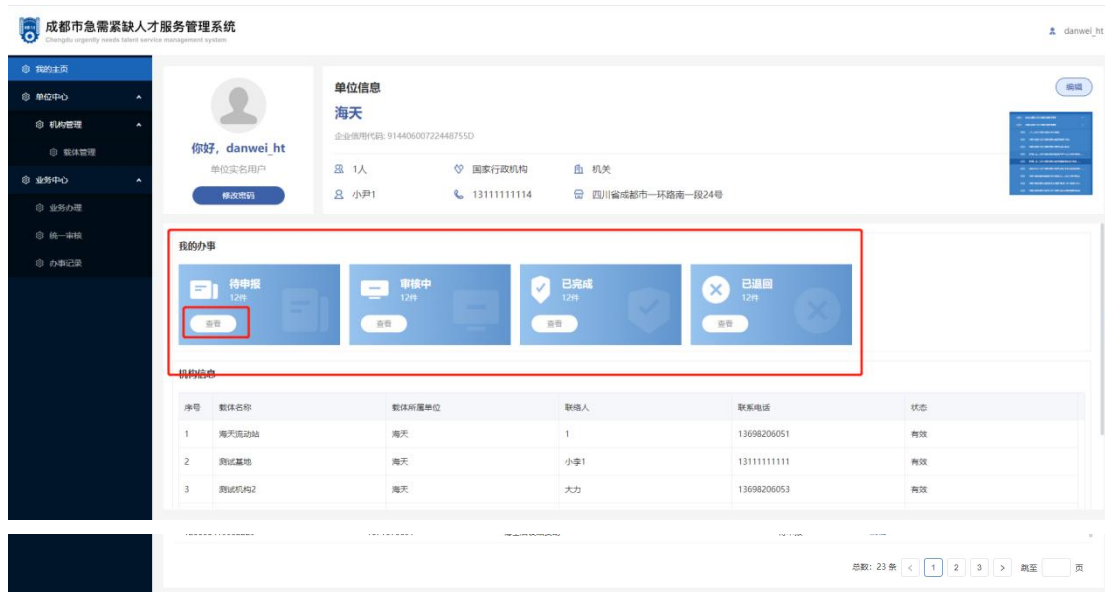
成都市急需紧缺人才服务管理系统
Chengdu urgently needs talent service management system

danwei_ht

我的主页
单位中心
机构管理
载体管理
业务中心
业务办理
统一审核
办事记录

你好，danwei_ht
单位实名用户
修改密码

单位信息
海天
企业信用代码: 91440600722448755D
编辑

1人
国家行政机构
机关
小尹1
13111111114
四川省成都市一环路南一段24号

我的办事
待申报
12件
查看
审核中
12件
查看
已完成
12件
查看
已退回
12件
查看

机构信息

| 序号 | 载体名称 | 载体所属单位 | 联络人 | 联系电话 | 状态 |
|---|---|---|---|---|---|
| 1 | 海天流动站 | 海天 | 1 | 13698206051 | 有效 |
| 2 | 测试基地 | 海天 | 小李1 | 13111111111 | 有效 |
| 3 | 测试机构2 | 海天 | 大力 | 13698206053 | 有效 |

总数: 23 条 < 1 2 3 > 跳至 页